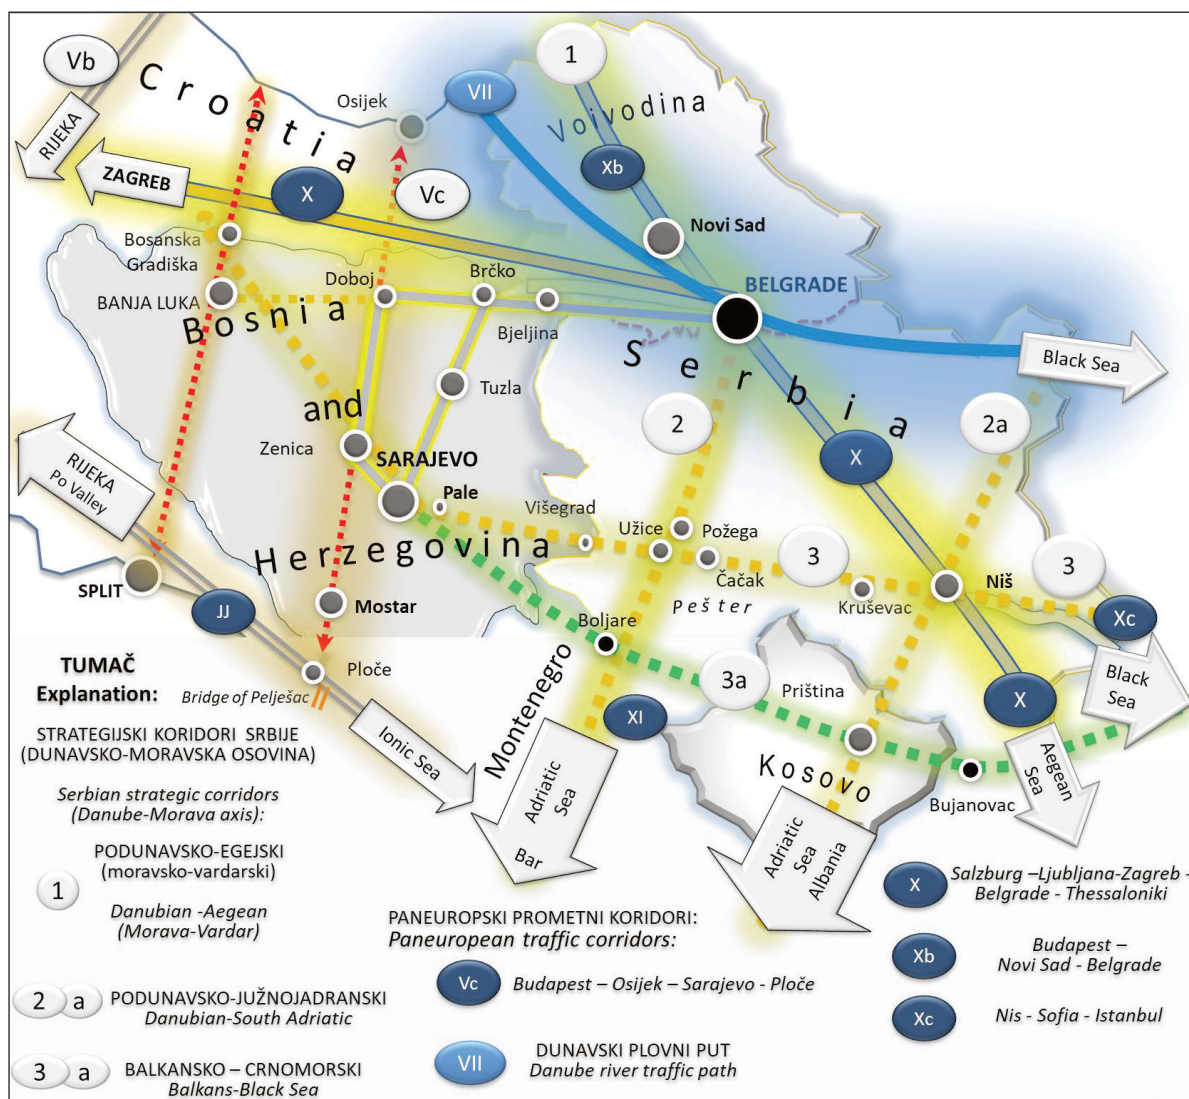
Vb
1
Croatia
Osijek
VII
Voivodina
RIJEKA
ZAGREB
X
Vc
Xb
Novi Sad
Bosanska Gradiška
Doboj
Brčko
BELGRADE
BANJA LUKA
Bosnia
Bjeljina
Serbia
Black Sea
Tuzla
and
2
2a
RIJEKA Po Valley
Zenica
SARAJEVO
X
Pale
Višegrad
Užice
Požega
Herzegovina
3
3
Čačak
Niš
SPLIT
Pešter
Kruševac
JJ
Mostar
Boljare
Xc
Montenegro
3a
Black Sea
TUMAČ
Explanation:
Bridge of Pelješac
Ploče
Priština
XI
X
STRATEGIJSKI KORIDORI SRBIJE (DUNAVSKO-MORAVSKA OSOVINA)
Ionic Sea
Kosovo
Aegean Sea
Serbian strategic corridors (Danube-Morava axis):
Adriatic Sea
Bujanovac
Bar
Adriatic Sea Albania
PODUNAVSKO-EGEJSKI (moravsko-vardarski)
1
Danubian -Aegean (Morava-Vardar)
X
Salzburg –Ljubljana-Zagreb - Belgrade - Thessaloniki
PANEUROPSKI PROMETNI KORIDORI:
Paneuropean traffic corridors:
Xb
Budapest – Novi Sad - Belgrade
2 a
PODUNAVSKO-JUŽNOJADRANSKI
Danubian-South Adriatic
Vc
Budapest – Osijek – Sarajevo - Ploče
Xc
Nis - Sofia - Istanbul
3 a
BALKANSKO – CRNOMORSKI
Balkans-Black Sea
VII
DUNAVSKI PLOVNI PUT
Danube river traffic path